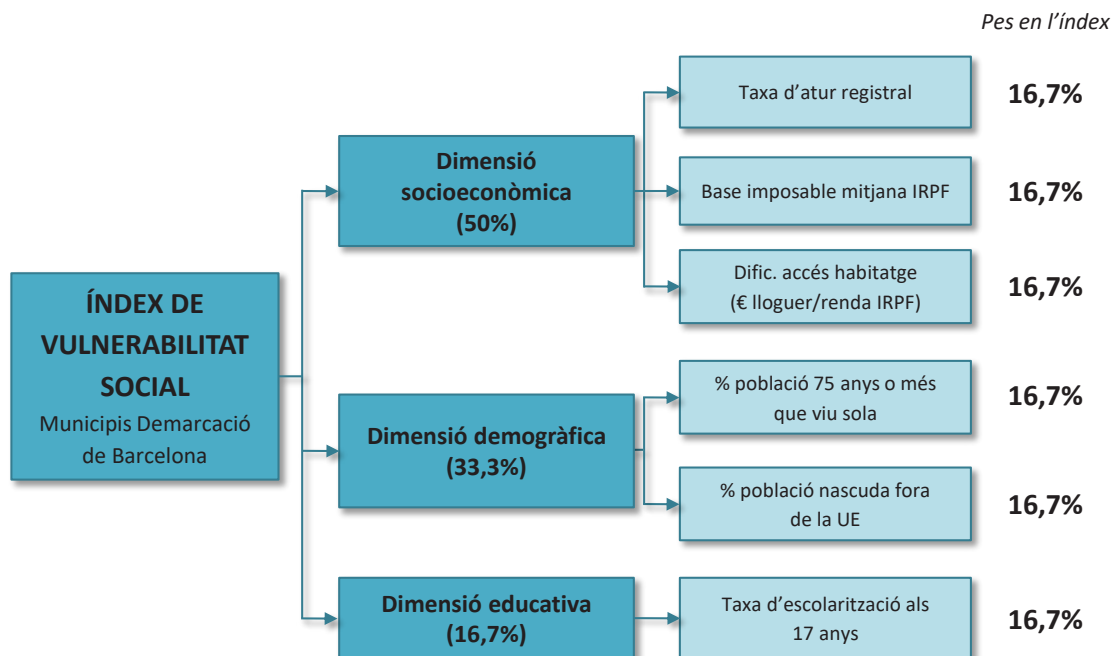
Pes en l'índex

ÍNDEX DE VULNERABILITAT SOCIAL
Municipis Demarcació de Barcelona

Dimensió socioeconòmica (50%)

Taxa d'atur registral 16,7%

Base imposable mitjana IRPF 16,7%

Dific. accés habitatge (€ lloguer/renda IRPF) 16,7%

Dimensió demogràfica (33,3%)

% població 75 anys o més que viu sola 16,7%

% població nascuda fora de la UE 16,7%

Dimensió educativa (16,7%)

Taxa d'escolarització als 17 anys 16,7%